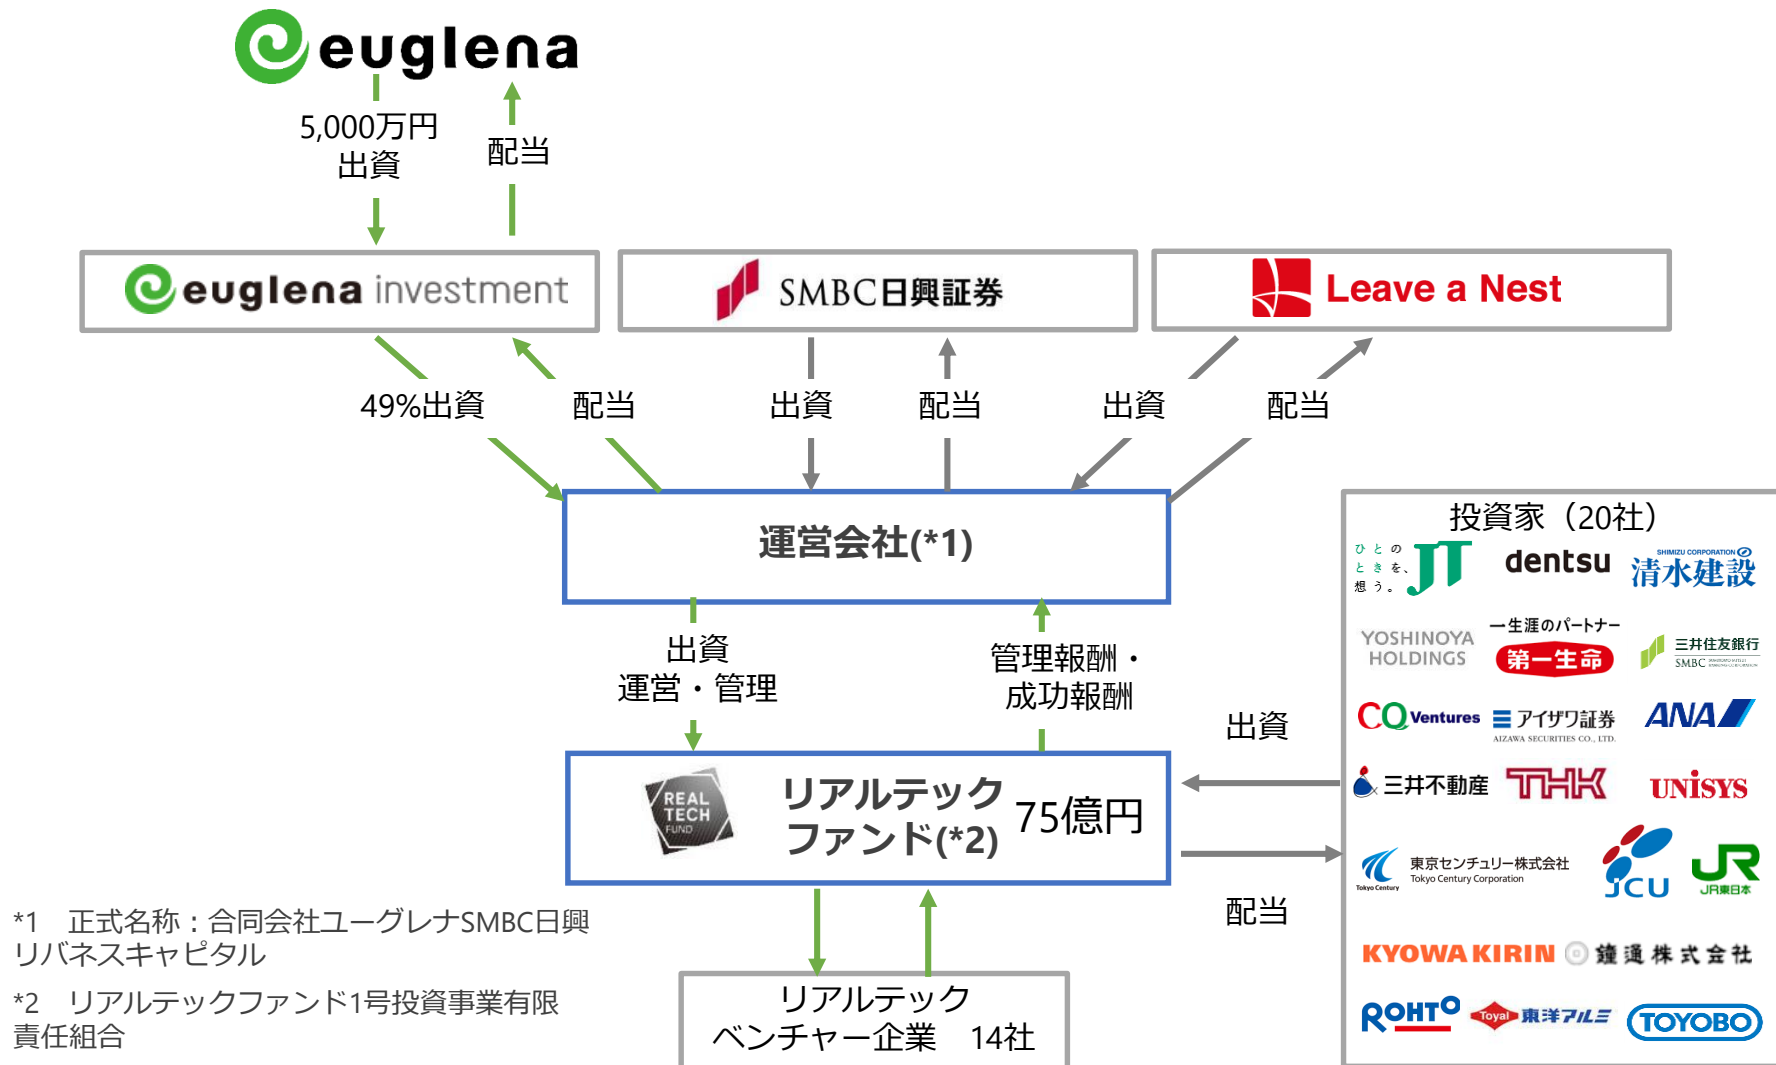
euglena

5,000万円
出資

配当

euglena investment

SMBC日興証券

Leave a Nest

49%出資

配当

出資

配当

出資

配当

運営会社(*1)

出資
運営・管理

管理報酬・
成功報酬

REAL TECH FUND

リアルテック
ファンド(*2)

75億円

出資

配当

投資家（20社）

ひとのときを、想う。 JT

dentsu

SHIMIZU CORPORATION 清水建設

YOSHINOYA HOLDINGS

一生涯のパートナー 第一生命

三井住友銀行 SMBC

CO Ventures

アイザワ証券 AIZAWA SECURITIES CO., LTD.

ANA

三井不動産

THK

UNISYS

東京センチュリー株式会社 Tokyo Century Corporation

JCU

JR JR東日本

KYOWA KIRIN

鐘通株式会社

ROHTO

Toyal 東洋アルミ

TOYOBO

リアルテック
ベンチャー企業　14社

*1　正式名称：合同会社ユーグレナSMBC日興リバネスキャピタル

*2　リアルテックファンド1号投資事業有限責任組合